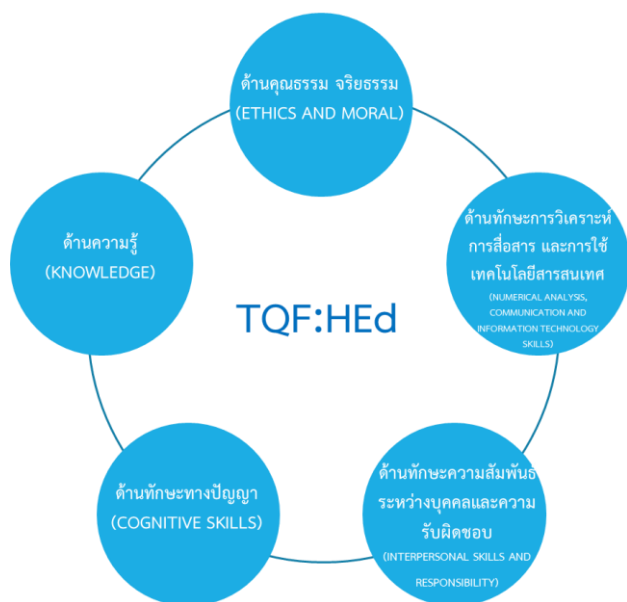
ด้านคุณธรรม จริยธรรม
(ETHICS AND MORAL)

ด้านความรู้
(KNOWLEDGE)

TQF:HEd

ด้านทักษะการวิเคราะห์ การสื่อสาร และการใช้เทคโนโลยีสารสนเทศ
(NUMERICAL ANALYSIS, COMMUNICATION AND INFORMATION TECHNOLOGY SKILLS)

ด้านทักษะทางปัญญา
(COGNITIVE SKILLS)

ด้านทักษะความสัมพันธ์ระหว่างบุคคลและความรับผิดชอบ
(INTERPERSONAL SKILLS AND RESPONSIBILITY)